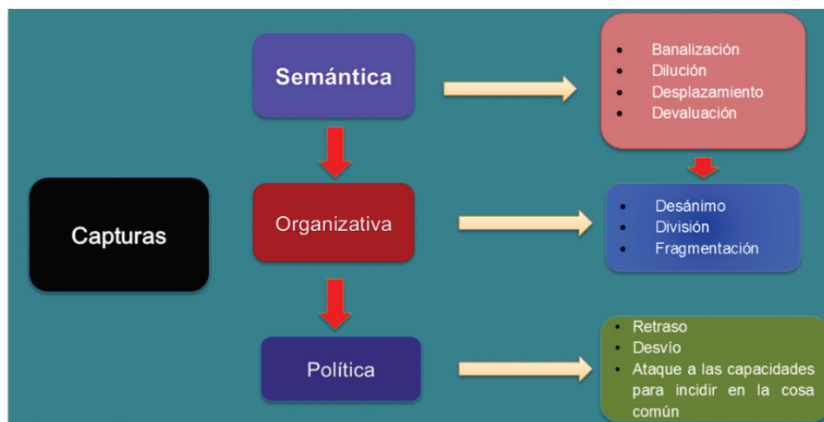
Capturas

Semántica

- Banalización
- Dilución
- Desplazamiento
- Devaluación

Organizativa

- Desánimo
- División
- Fragmentación

Política

- Retraso
- Desvío
- Ataque a las capacidades para incidir en la cosa común